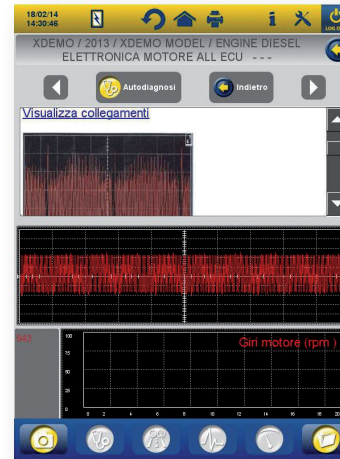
18/02/14
14:30:46

LOG O

XDEMO / 2013 / XDEMO MODEL / ENGINE DIESEL
ELETTRONICA MOTORE ALL ECU ---

Autodiagnosi

Indietro

Visualizza collegamenti

1

Giri motore (rpm )

100
80
60
40
20

0 2 4 6 8 10 12 14 16 18 20